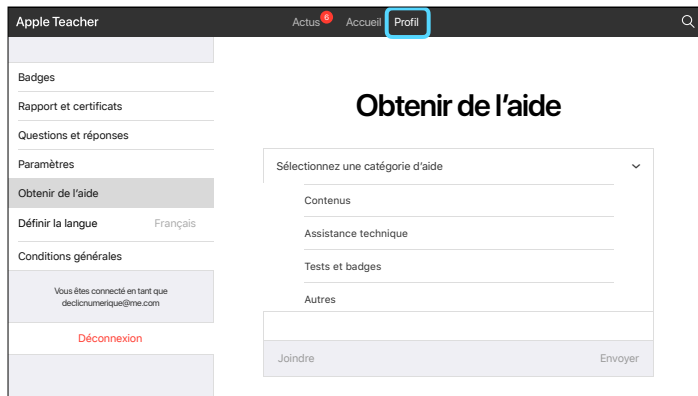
Apple Teacher

Actus 6 Accueil Profil

Badges

Rapport et certificats

Questions et réponses

Paramètres

Obtenir de l'aide

Définir la langue Français

Conditions générales

Vous êtes connecté en tant que declicnumerique@me.com

Déconnexion

Obtenir de l'aide

Sélectionnez une catégorie d'aide

Contenus

Assistance technique

Tests et badges

Autres

Joindre

Envoyer